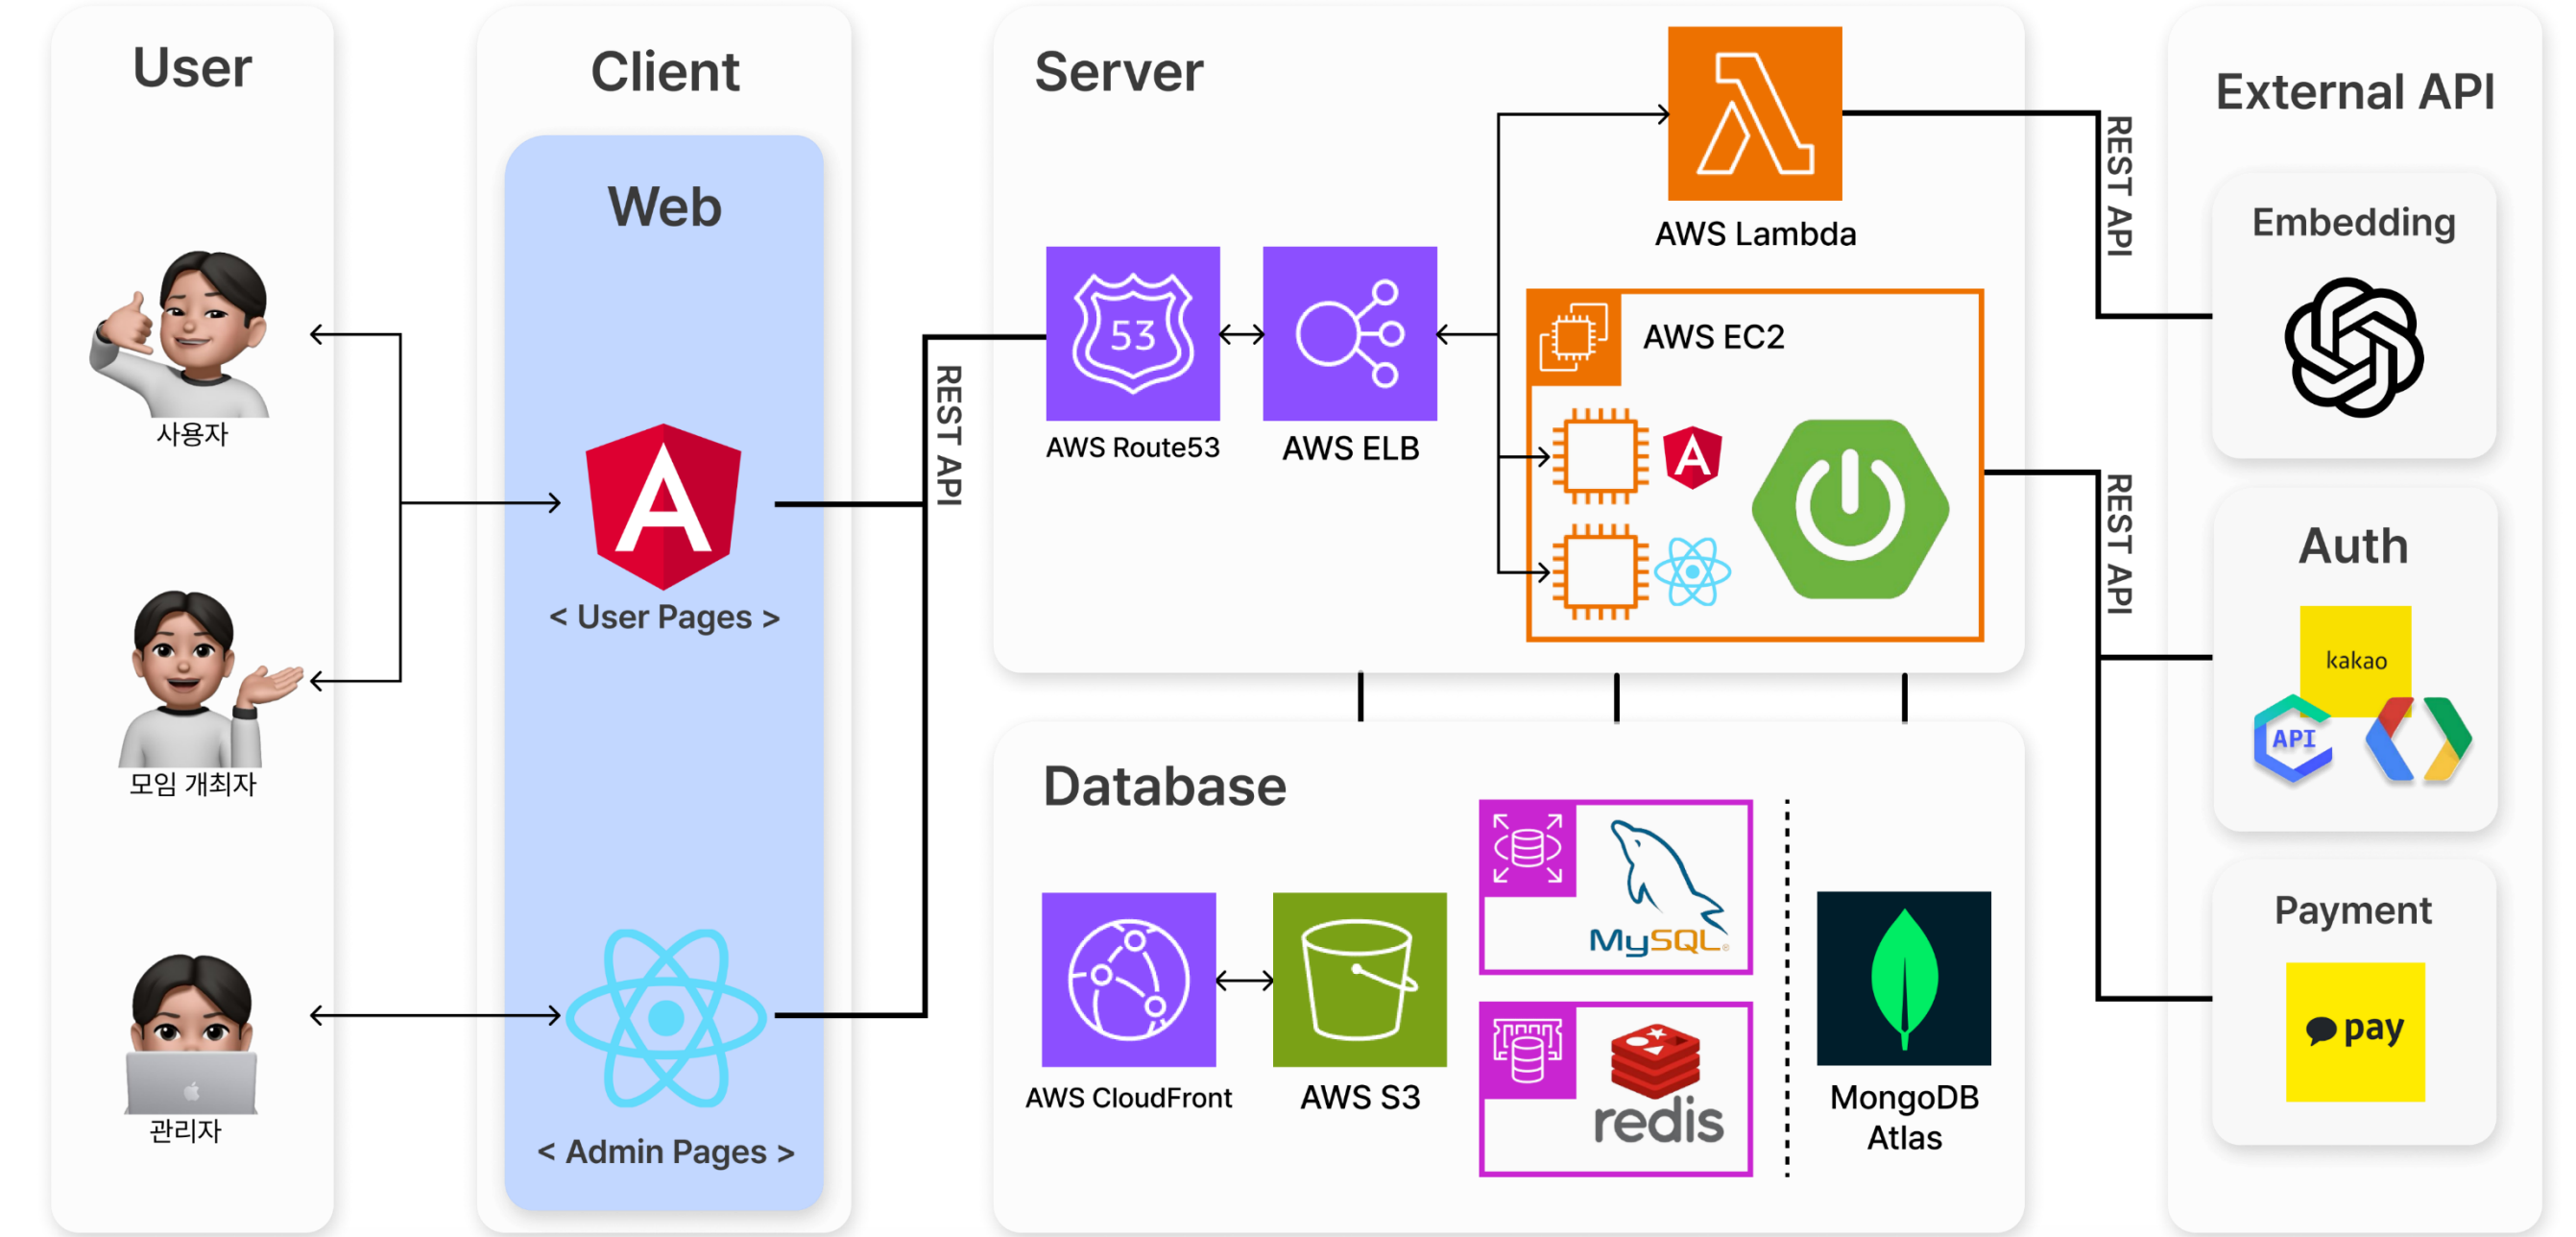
User

사용자

모임 개최자

관리자

Client

Web

< User Pages >

< Admin Pages >

REST API

Server

AWS Route53

AWS ELB

AWS Lambda

AWS EC2

REST API

REST API

Database

AWS CloudFront

AWS S3

MySQL

redis

MongoDB Atlas

External API

Embedding

Auth

kakao

API

Payment

pay